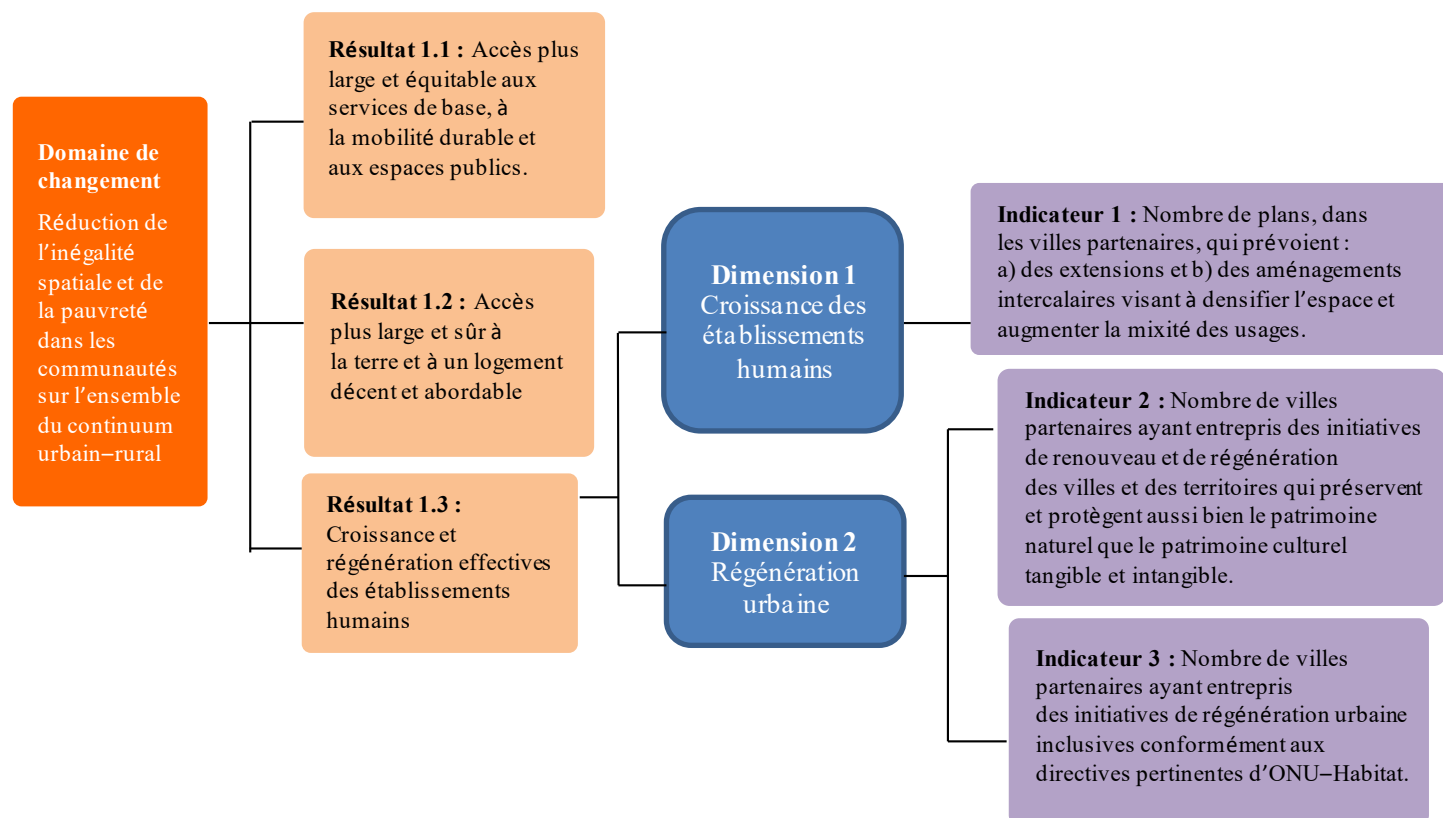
Domaine de changement

Réduction de l’inégalité spatiale et de la pauvreté dans les communautés sur l’ensemble du continuum urbain–rural

Résultat 1.1 : Accès plus large et équitable aux services de base, à la mobilité durable et aux espaces publics.

Résultat 1.2 : Accès plus large et sûr à la terre et à un logement décent et abordable

Résultat 1.3 : Croissance et régénération effectives des établissements humains

Dimension 1
Croissance des établissements humains

Dimension 2
Régénération urbaine

Indicateur 1 : Nombre de plans, dans les villes partenaires, qui prévoient : a) des extensions et b) des aménagements intercalaires visant à densifier l’espace et augmenter la mixité des usages.

Indicateur 2 : Nombre de villes partenaires ayant entrepris des initiatives de renouveau et de régénération des villes et des territoires qui préservent et protègent aussi bien le patrimoine naturel que le patrimoine culturel tangible et intangible.

Indicateur 3 : Nombre de villes partenaires ayant entrepris des initiatives de régénération urbaine inclusives conformément aux directives pertinentes d’ONU–Habitat.